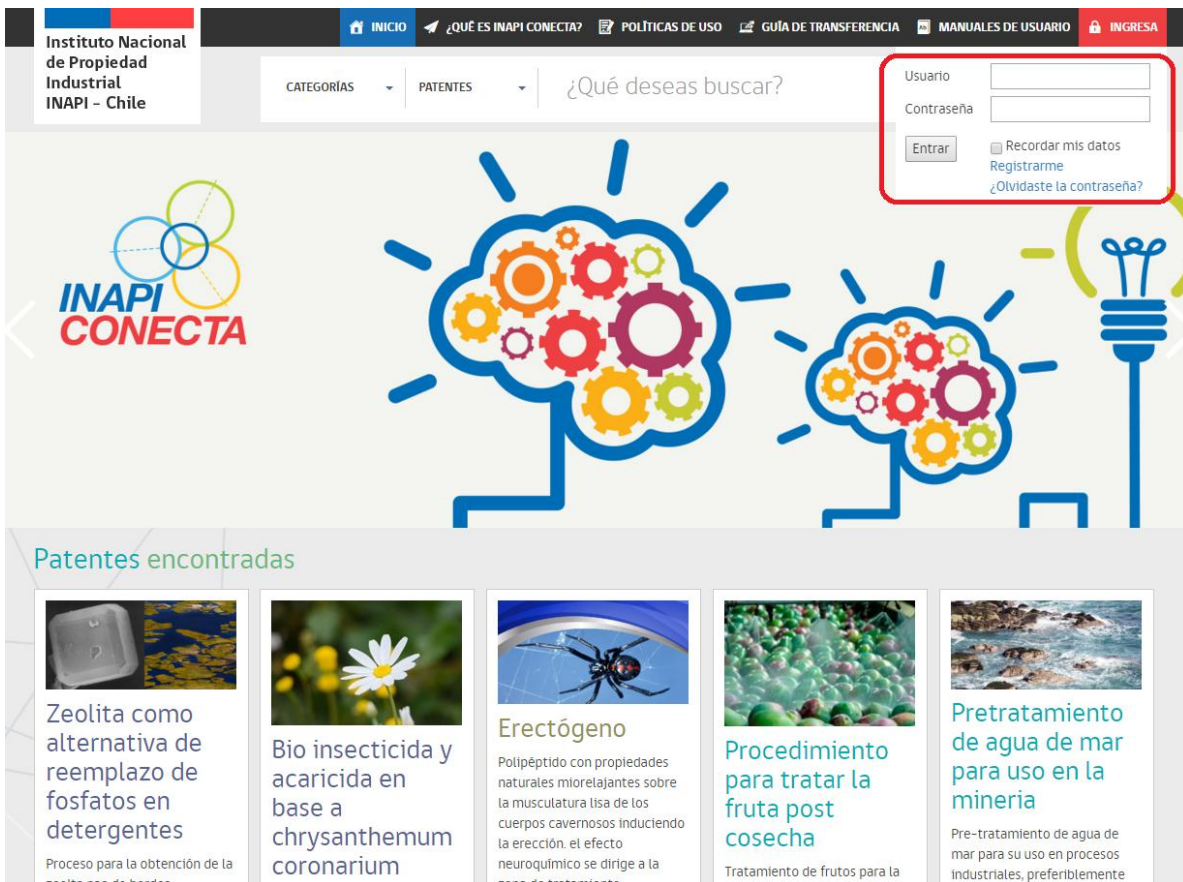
Instituto Nacional de Propiedad Industrial INAPI - Chile

INICIO ¿QUÉ ES INAPI CONECTA? POLÍTICAS DE USO GUÍA DE TRANSFERENCIA MANUALES DE USUARIO INGRESA

CATEGORÍAS PATENTES ¿Qué deseas buscar?

Usuario
Contraseña
Entrar
Recordar mis datos
Registrarme
¿Olvidaste la contraseña?

INAPI CONECTA

Patentes encontradas

Zeolita como alternativa de reemplazo de fosfatos en detergentes
Proceso para la obtención de la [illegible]

Bio insecticida y acaricida en base a chrysanthemum coronarium

Erectógeno
Polipéptido con propiedades naturales miorelajantes sobre la musculatura lisa de los cuerpos cavernosos induciendo la erección. el efecto neuroquímico se dirige a la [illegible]

Procedimiento para tratar la fruta post cosecha
Tratamiento de frutos para la

Pretratamiento de agua de mar para uso en la mineria
Pre-tratamiento de agua de mar para su uso en procesos industriales, preferiblemente